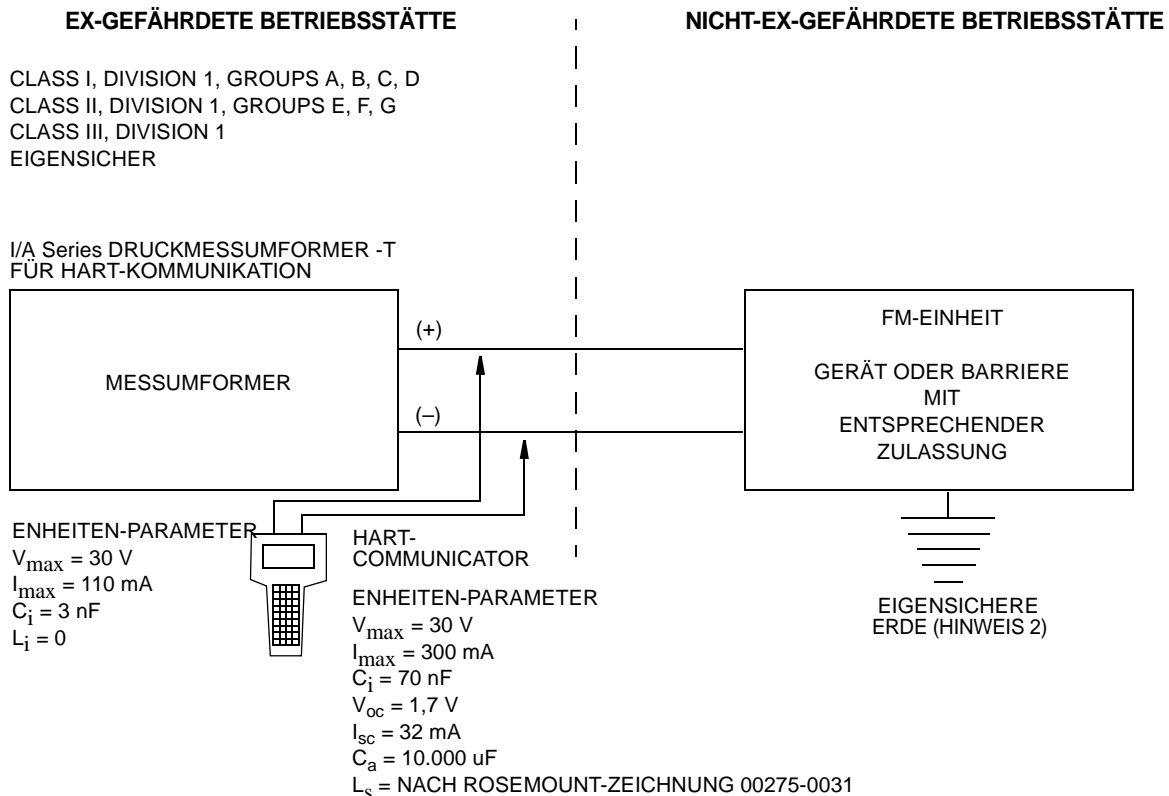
EX-GEFÄHRDETE BETRIEBSSTÄTTE

NICHT-EX-GEFÄHRDETE BETRIEBSSTÄTTE

CLASS I, DIVISION 1, GROUPS A, B, C, D
CLASS II, DIVISION 1, GROUPS E, F, G
CLASS III, DIVISION 1
EIGENSICHER

I/A Series DRUCKMESSUMFORMER -T FÜR HART-KOMMUNIKATION

MESSUMFORMER

(+)

(–)

FM-EINHEIT

GERÄT ODER BARRIERE MIT ENTSPRECHENDER ZULASSUNG

ENHEITEN-PARAMETER
$V_{max}$ = 30 V
$I_{max}$ = 110 mA
$C_i$ = 3 nF
$L_i$ = 0

HART-COMMUNICATOR

ENHEITEN-PARAMETER
$V_{max}$ = 30 V
$I_{max}$ = 300 mA
$C_i$ = 70 nF
$V_{oc}$ = 1,7 V
$I_{sc}$ = 32 mA
$C_a$ = 10.000 uF
$L_s$ = NACH ROSEMOUNT-ZEICHNUNG 00275-0031

EIGENSICHERE ERDE (HINWEIS 2)